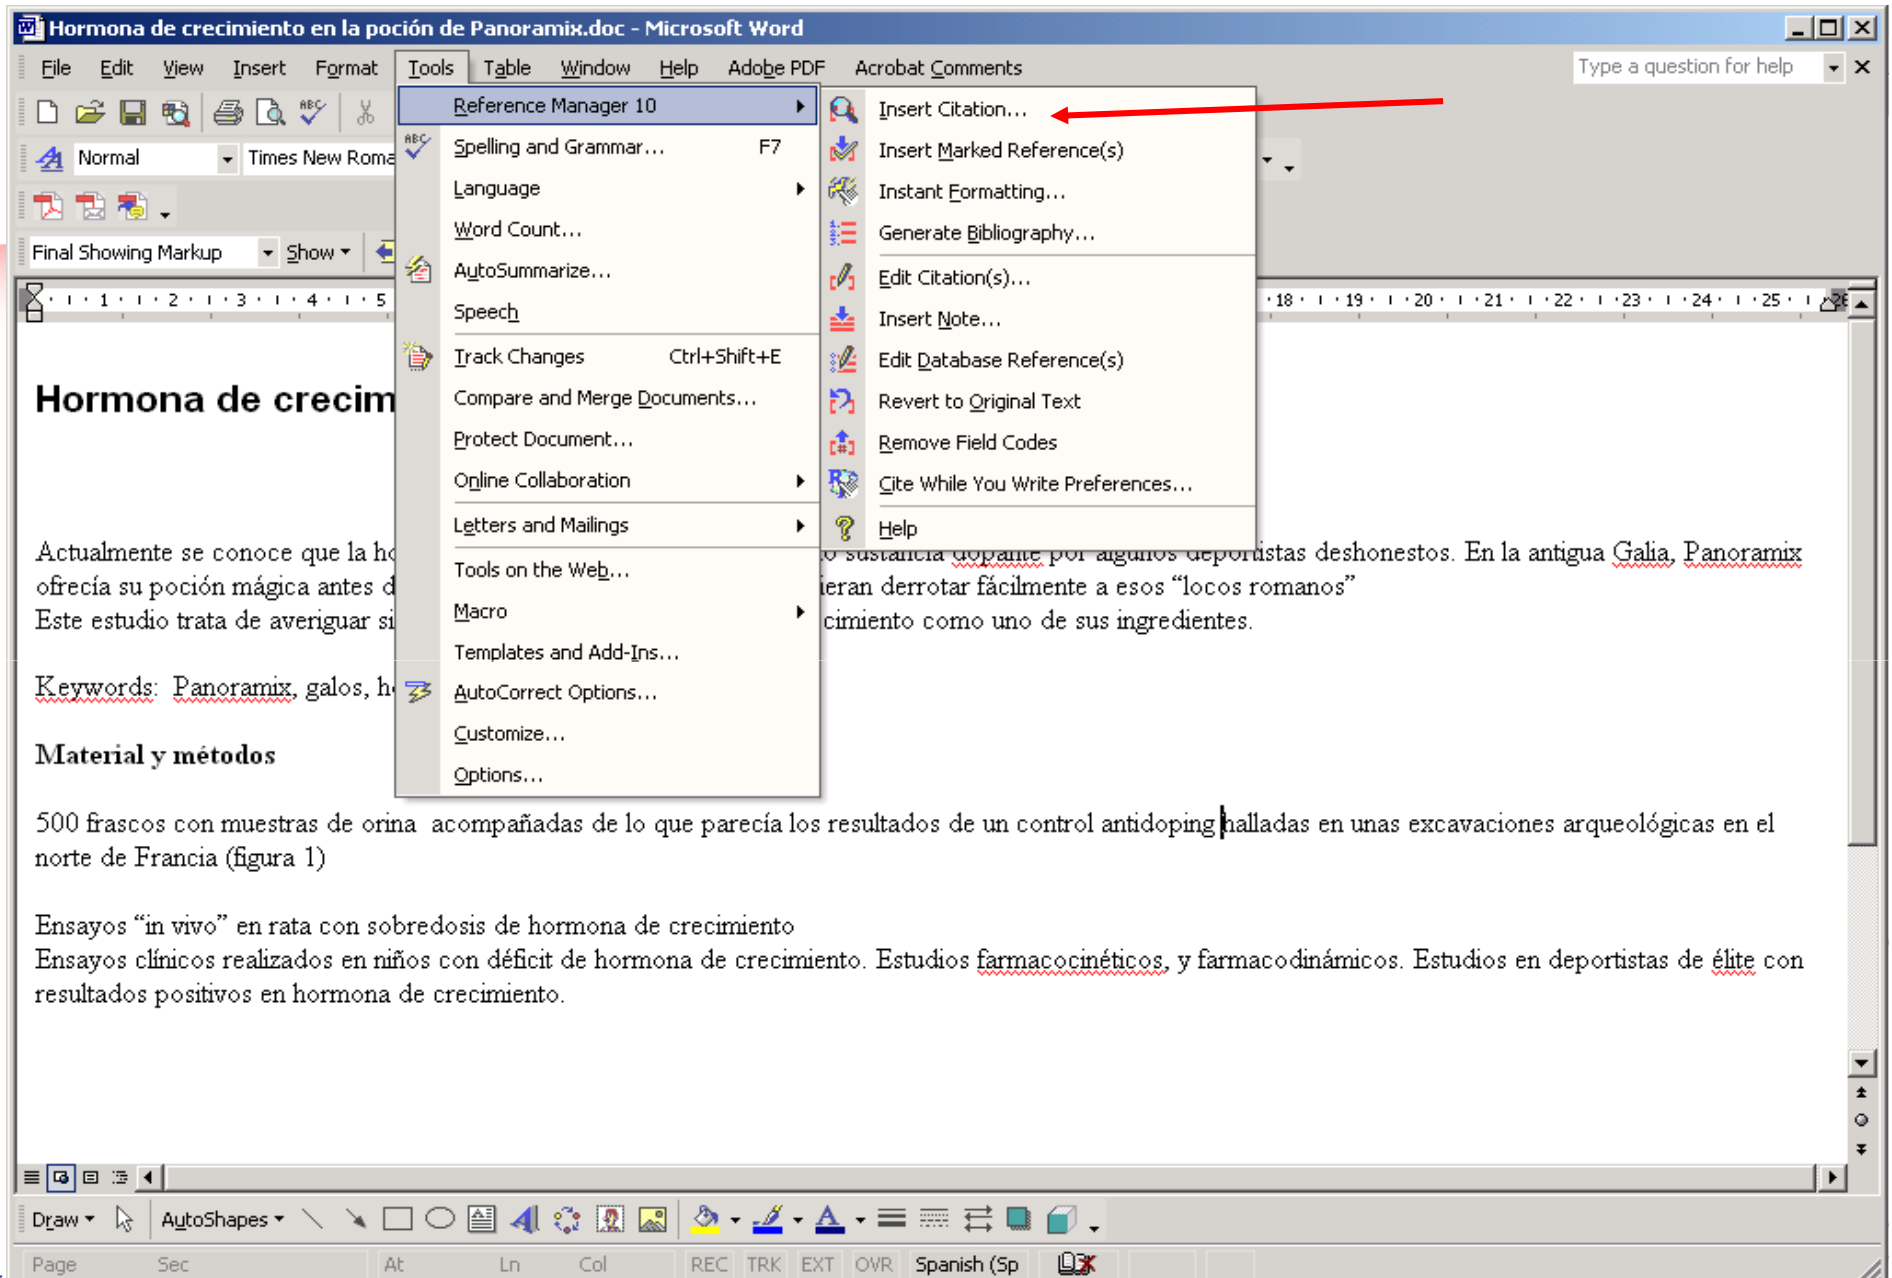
Hormona de crecimiento en la poción de Panoramix.doc - Microsoft Word

File Edit View Insert Format Tools Table Window Help Adobe PDF Acrobat Comments

Type a question for help

Normal Times New Roma

Final Showing Markup Show

Reference Manager 10
Spelling and Grammar... F7
Language
Word Count...
AutoSummarize...
Speech
Track Changes Ctrl+Shift+E
Compare and Merge Documents...
Protect Document...
Online Collaboration
Letters and Mailings
Tools on the Web...
Macro
Templates and Add-Ins...
AutoCorrect Options...
Customize...
Options...

Insert Citation...
Insert Marked Reference(s)
Instant Formatting...
Generate Bibliography...
Edit Citation(s)...
Insert Note...
Edit Database Reference(s)
Revert to Original Text
Remove Field Codes
Cite While You Write Preferences...
Help

Hormona de crecim

Actualmente se conoce que la ho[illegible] sustancia dopante por algunos deportistas deshonestos. En la antigua Galia, Panoramix ofrecía su poción mágica antes d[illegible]ieran derrotar fácilmente a esos "locos romanos"
Este estudio trata de averiguar si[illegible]cimiento como uno de sus ingredientes.

Keywords: Panoramix, galos, h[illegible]

Material y métodos

500 frascos con muestras de orina acompañadas de lo que parecía los resultados de un control antidoping halladas en unas excavaciones arqueológicas en el norte de Francia (figura 1)

Ensayos "in vivo" en rata con sobredosis de hormona de crecimiento
Ensayos clínicos realizados en niños con déficit de hormona de crecimiento. Estudios farmacocinéticos, y farmacodinámicos. Estudios en deportistas de élite con resultados positivos en hormona de crecimiento.

Draw AutoShapes

Page Sec At Ln Col REC TRK EXT OVR Spanish (Sp